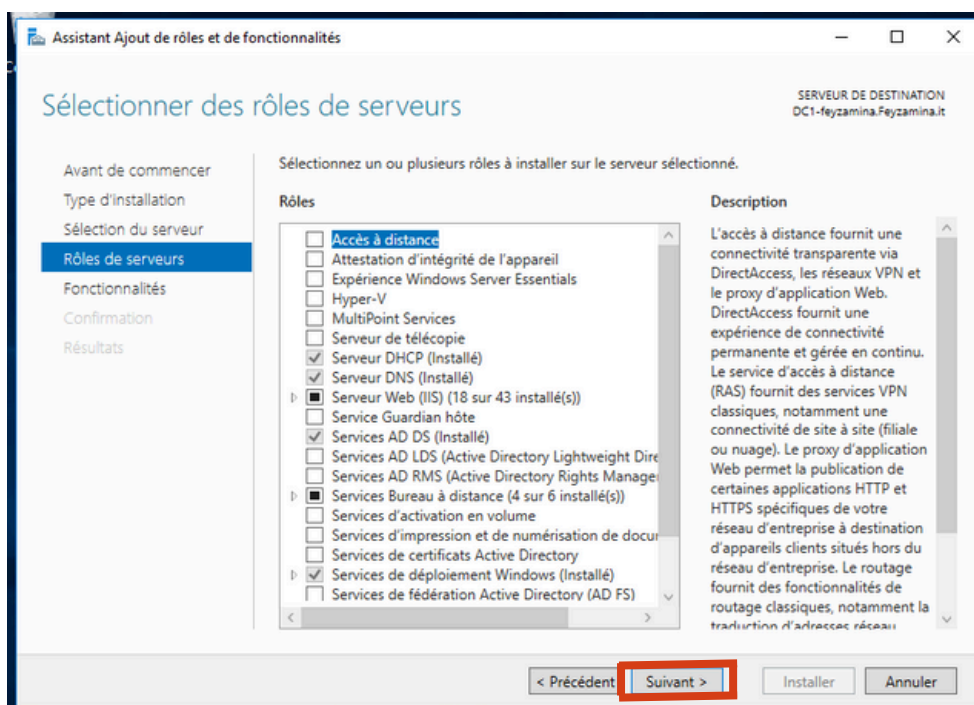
Assistant Ajout de rôles et de fonctionnalités

Sélectionner des rôles de serveurs

SERVEUR DE DESTINATION
DC1-feyzamina.Feyzamina.it

Avant de commencer
Type d'installation
Sélection du serveur
Rôles de serveurs
Fonctionnalités
Confirmation
Résultats

Sélectionnez un ou plusieurs rôles à installer sur le serveur sélectionné.

Rôles

Accès à distance
Attestation d'intégrité de l'appareil
Expérience Windows Server Essentials
Hyper-V
MultiPoint Services
Serveur de télécopie
Serveur DHCP (Installé)
Serveur DNS (Installé)
Serveur Web (IIS) (18 sur 43 installé(s))
Service Guardian hôte
Services AD DS (Installé)
Services AD LDS (Active Directory Lightweight Dire
Services AD RMS (Active Directory Rights Manage
Services Bureau à distance (4 sur 6 installé(s))
Services d'activation en volume
Services d'impression et de numérisation de docu
Services de certificats Active Directory
Services de déploiement Windows (Installé)
Services de fédération Active Directory (AD FS)

Description

L'accès à distance fournit une connectivité transparente via DirectAccess, les réseaux VPN et le proxy d'application Web. DirectAccess fournit une expérience de connectivité permanente et gérée en continu. Le service d'accès à distance (RAS) fournit des services VPN classiques, notamment une connectivité de site à site (filiale ou nuage). Le proxy d'application Web permet la publication de certaines applications HTTP et HTTPS spécifiques de votre réseau d'entreprise à destination d'appareils clients situés hors du réseau d'entreprise. Le routage fournit des fonctionnalités de routage classiques, notamment la traduction d'adresses réseau

< Précédent   Suivant >   Installer   Annuler